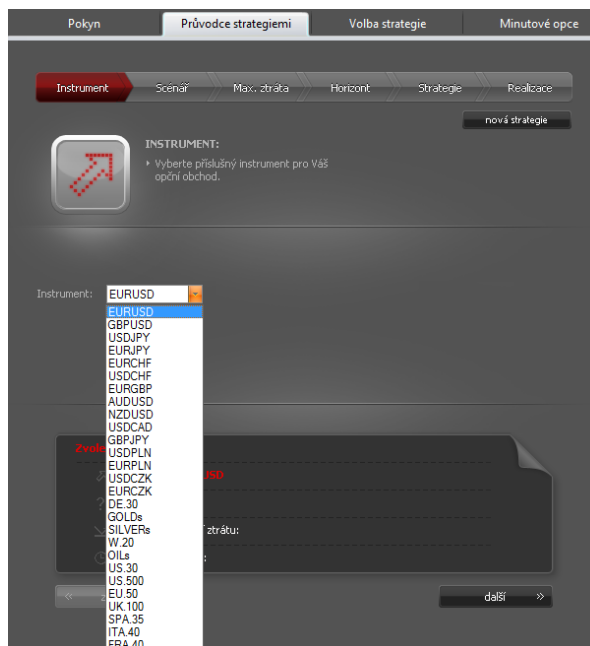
Pokyn
Průvodce strategiemi
Volba strategie
Minutové opce

Instrument
Scénář
Max. ztráta
Horizont
Strategie
Realizace

nová strategie

INSTRUMENT:

Vyberte příslušný instrument pro Váš opční obchod.

Instrument: EURUSD

EURUSD
GBPUSD
USDJPY
EURJPY
EURCHF
USDCHF
EURGBP
AUDUSD
NZDUSD
USDCAD
GBPJPY
USDPLN
EURPLN
USDCZK
EURCZK
DE.30
GOLDs
SILVERs
W.20
OILs
US.30
US.500
EU.50
UK.100
SPA.35
ITA.40
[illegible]

Zvol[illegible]
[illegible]USD
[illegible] ztrátu:
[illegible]:

«
další »